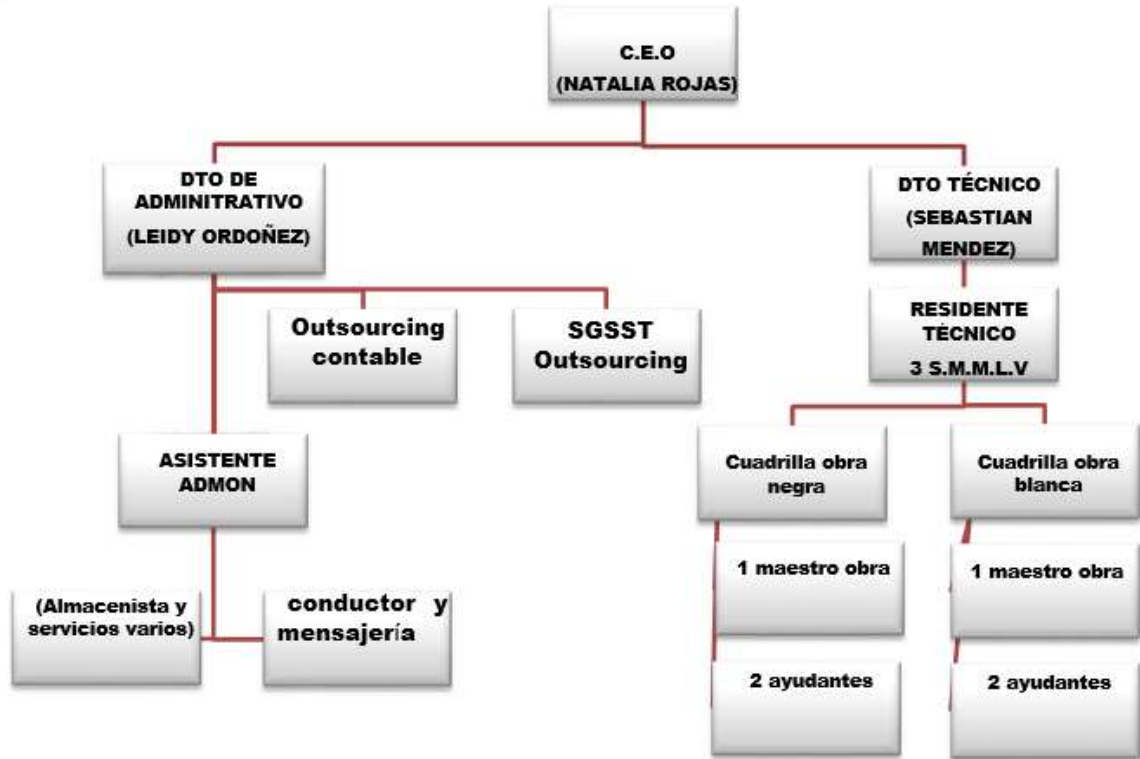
C.E.O
(NATALIA ROJAS)

DTO DE ADMINITRATIVO
(LEIDY ORDOÑEZ)

DTO TÉCNICO
(SEBASTIAN MENDEZ)

Outsourcing contable

SGSST Outsourcing

RESIDENTE TÉCNICO
3 S.M.M.L.V

ASISTENTE ADMON

Cuadrilla obra negra

Cuadrilla obra blanca

1 maestro obra

1 maestro obra

(Almacenista y servicios varios)

conductor y mensajería

2 ayudantes

2 ayudantes